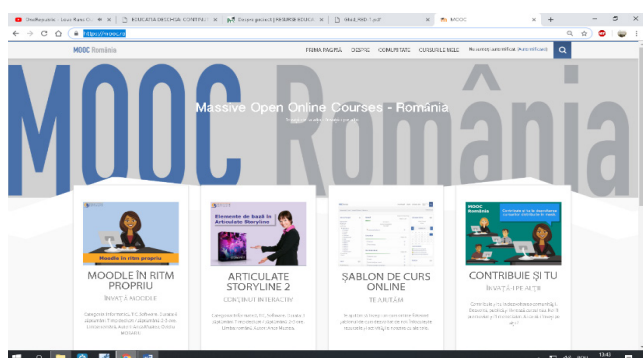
OneRepublic - Love Runs Ou ×
EDUCAȚIA DIGITALĂ. CONTINU ×
Despre grad.ro | RESURSE EDUCA ×
Ghid_RED-1.pdf ×
MOOC ×
https://mooc.ro

MOOC România

PRIMA PAGINĂ DESPRE COMUNITATE CURSURILE MELE Nu sunteți autentificat (Autentificare)

MOOC România

Massive Open Online Courses - România

Moodle în ritm propriu

MOODLE ÎN RITM PROPRIU
ÎNVAȚĂ MOODLE
Categorie: Informatică, TIC, Software. Durată: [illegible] Limba: Română. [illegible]

Elemente de bază în Articulate Storyline

ARTICULATE STORYLINE 2
CONȚINUT INTERACTIV
Categorie: Informatică, TIC, Software. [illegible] Limba: Română. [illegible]

ȘABLON DE CURS ONLINE
TE AJUTĂM
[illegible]

MOOC România

CONTRIBUIE ȘI TU
ÎNVAȚĂ PE ALȚII
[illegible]

13:43